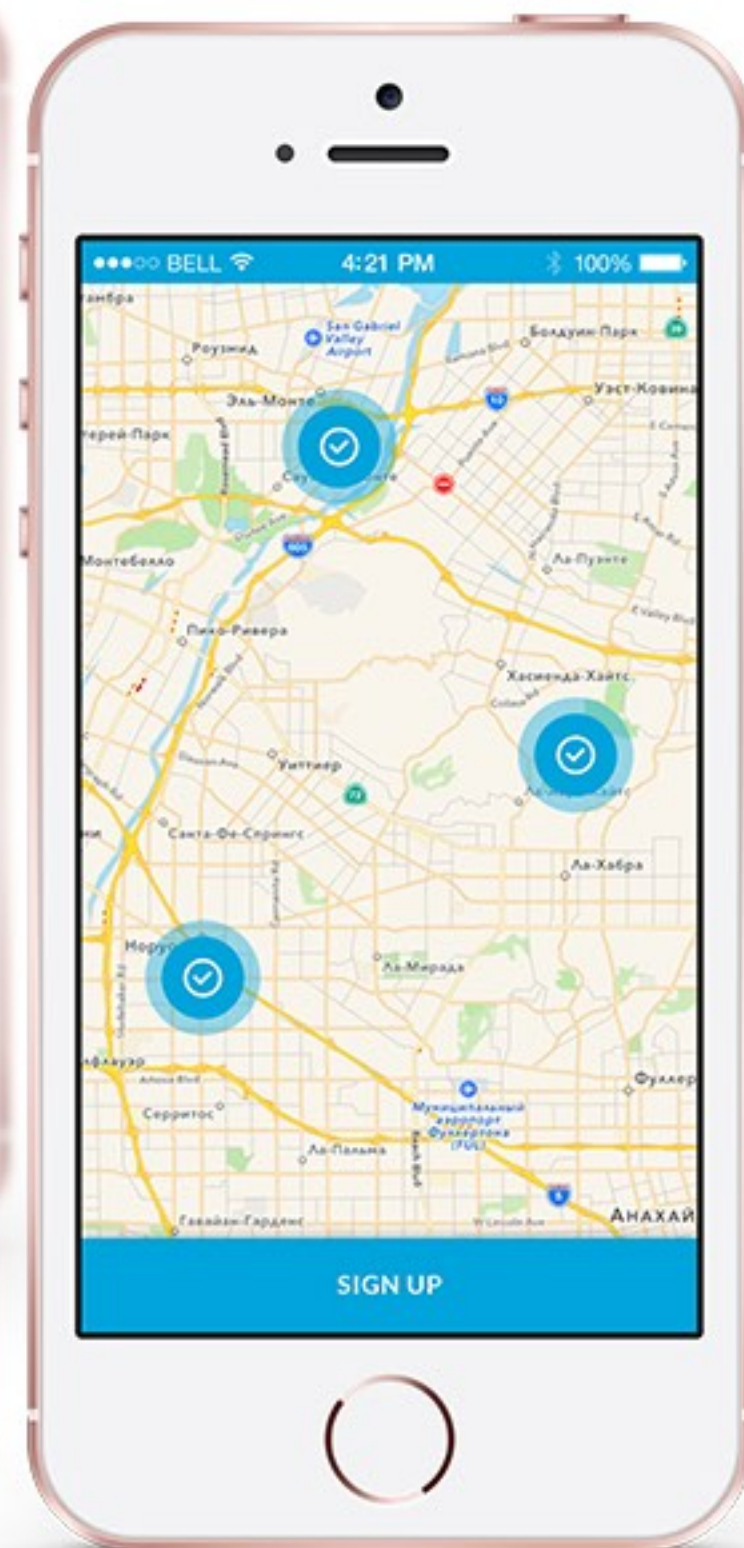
BELL 4:21 PM 100%

амбра
San Gabriel Valley Airport
Роузмид
Болдуин-Парк
Эль-Монте
Уэст-Ковина
терей-Парк
Монтебелло
Ла-Пуэнте
Пико-Ривера
Хасиенда-Хайтс
Уиттиер
Санта-Фе-Спрингс
Ла-Хабра
Норуо
Ла-Мирада
элфлауэр
Фуллер
Серритос
Муниципальный аэропорт Фуллертона (FUL)
Ла-Пальма
Гавайан-Гарденс
АНАХАЙ

SIGN UP